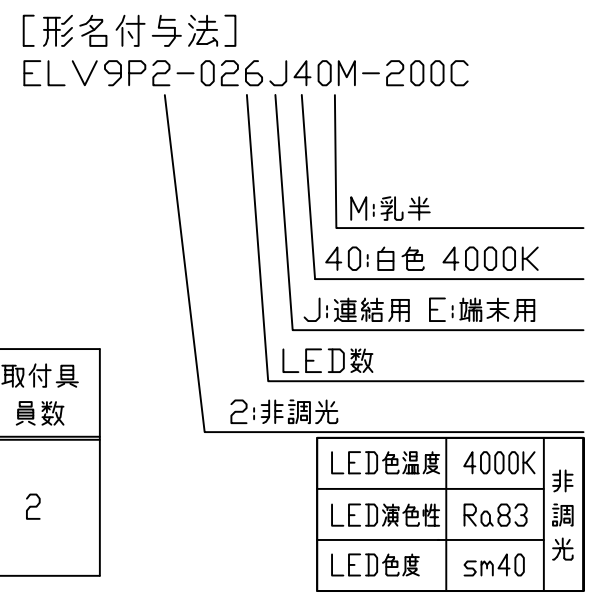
[形名付与法]
ELV9P2-026J40M-200C

M:乳半

40:白色 4000K

J:連結用 E:端末用

LED数

2:非調光

| 取付具員数 |
|---|
| 2 |

| LED色温度 | 4000K | 非調光 |
|---|---|---|
| LED演色性 | Ra83 | |
| LED色度 | sm40 | |